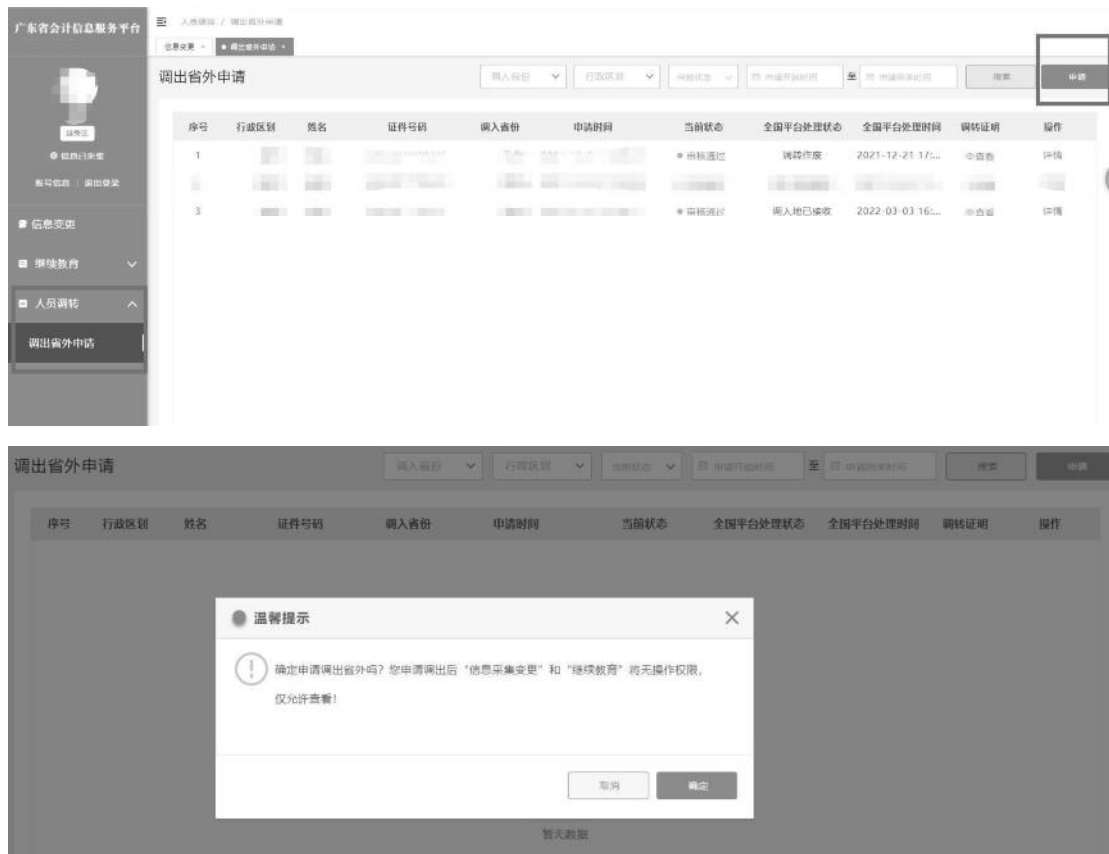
广东省会计信息服务平台

人员调转 / 调出省外申请

信息变更 × ● 调出省外申请 ×

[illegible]

● 信息已采集

账号信息 | 退出登录

■ 信息变更

■ 继续教育

■ 人员调转

调出省外申请

调出省外申请

调入省份 行政区划 当前状态 申请开始时间 至 申请结束时间 搜索 申请

| 序号 | 行政区划 | 姓名 | 证件号码 | 调入省份 | 申请时间 | 当前状态 | 全国平台处理状态 | 全国平台处理时间 | 调转证明 | 操作 |
|---|---|---|---|---|---|---|---|---|---|---|
| 1 | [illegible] | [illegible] | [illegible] | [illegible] | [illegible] | ● 审核通过 | 调转作废 | 2021-12-21 17:... | 查看 | 详情 |
| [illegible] | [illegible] | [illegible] | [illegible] | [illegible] | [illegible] | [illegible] | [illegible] | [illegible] | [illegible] | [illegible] |
| 3 | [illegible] | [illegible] | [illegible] | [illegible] | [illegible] | ● 审核通过 | 调入地已接收 | 2022-03-03 16:... | 查看 | 详情 |

调出省外申请

调入省份 行政区划 当前状态 申请开始时间 至 申请结束时间 搜索 申请

| 序号 | 行政区划 | 姓名 | 证件号码 | 调入省份 | 申请时间 | 当前状态 | 全国平台处理状态 | 全国平台处理时间 | 调转证明 | 操作 |
|---|---|---|---|---|---|---|---|---|---|---|

温馨提示

确定申请调出省外吗？您申请调出后"信息采集变更"和"继续教育"将无操作权限，仅允许查看！

取消 确定

暂无数据